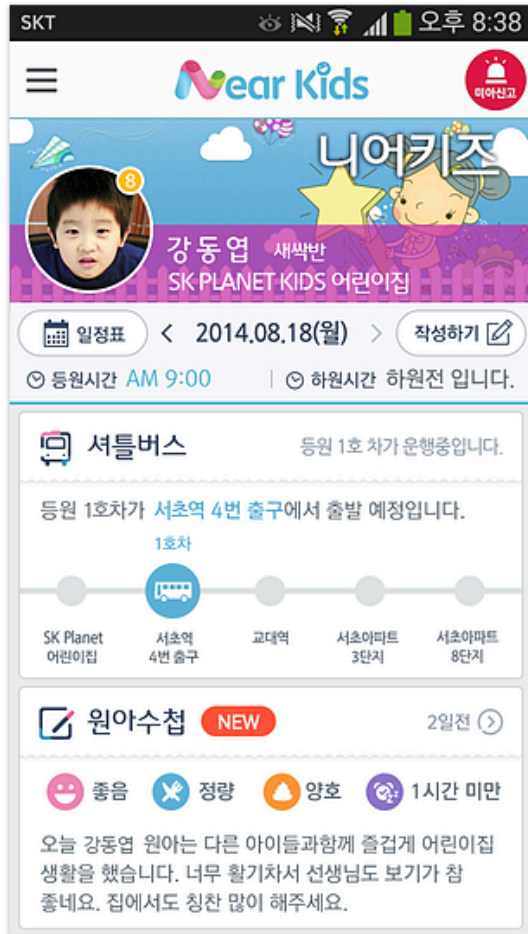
SKT 오후 8:38

Near Kids

미아신고

니어키즈

8

강동엽 새싹반

SK PLANET KIDS 어린이집

일정표 < 2014.08.18(월) > 작성하기

등원시간 AM 9:00 | 하원시간 하원전 입니다.

셔틀버스 등원 1호 차가 운행중입니다.

등원 1호차가 서초역 4번 출구에서 출발 예정입니다.

1호차

SK Planet 어린이집

서초역 4번 출구

교대역

서초아파트 3단지

서초아파트 8단지

원아수첩 NEW 2일전

좋음 정량 양호 1시간 미만

오늘 강동엽 원아는 다른 아이들과함께 즐겁게 어린이집 생활을 했습니다. 너무 활기차서 선생님도 보기가 참 좋네요. 집에서도 칭찬 많이 해주세요.